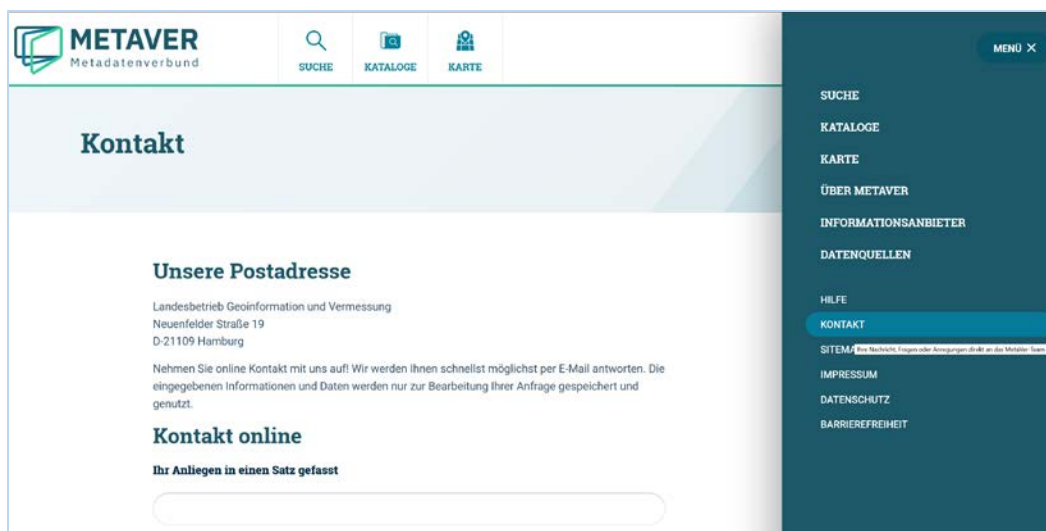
METAVER
Metadatenverbund

SUCHE
KATALOGE
KARTE

Kontakt

Unsere Postadresse

Landesbetrieb Geoinformation und Vermessung
Neuenfelder Straße 19
D-21109 Hamburg

Nehmen Sie online Kontakt mit uns auf! Wir werden Ihnen schnellst möglichst per E-Mail antworten. Die eingegebenen Informationen und Daten werden nur zur Bearbeitung Ihrer Anfrage gespeichert und genutzt.

Kontakt online

Ihr Anliegen in einen Satz gefasst

MENÜ ✕

SUCHE
KATALOGE
KARTE
ÜBER METAVER
INFORMATIONSANBIETER
DATENQUELLEN

HILFE
KONTAKT
SITEMA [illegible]
IMPRESSUM
DATENSCHUTZ
BARRIEREFREIHEIT